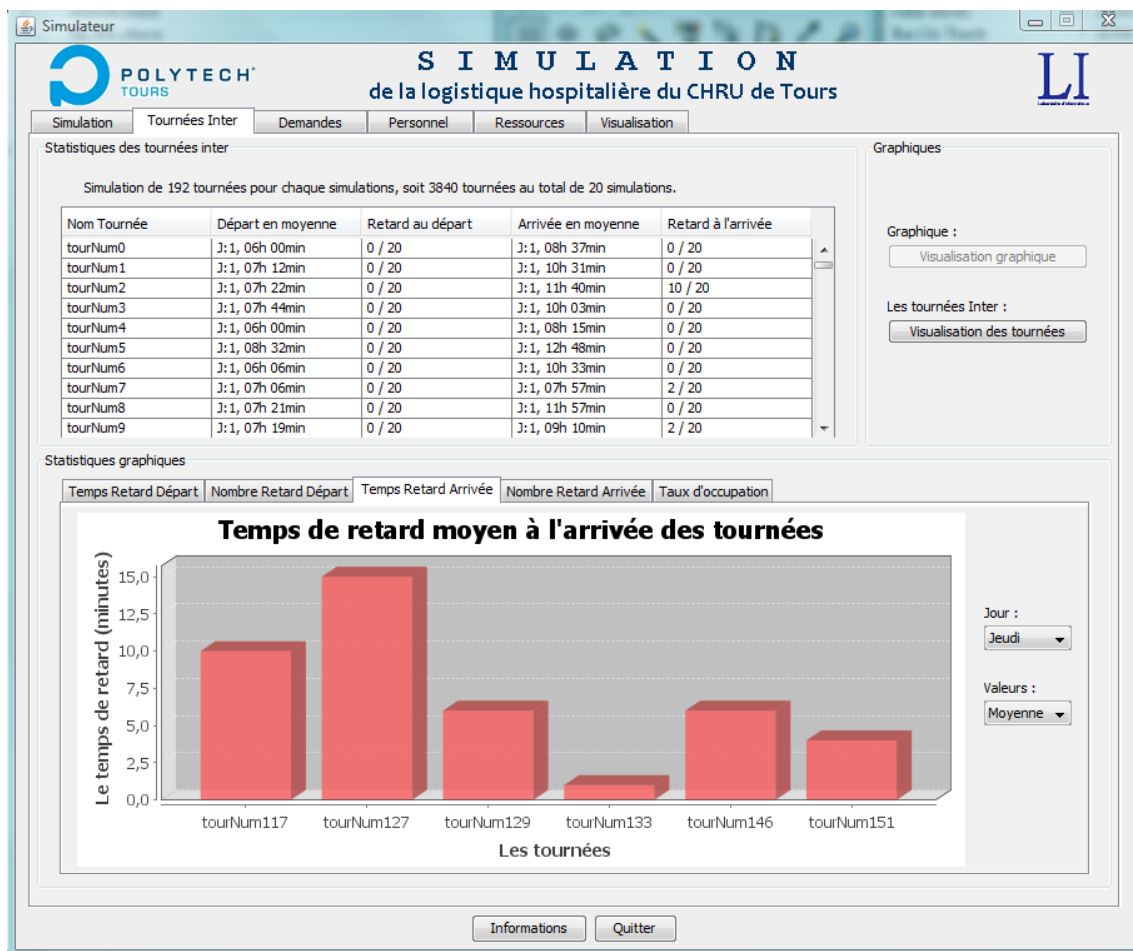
Simulateur

POLYTECH®
TOURS

SIMULATION
de la logistique hospitalière du CHRU de Tours

LI

Simulation | Tournées Inter | Demandes | Personnel | Ressources | Visualisation

Statistiques des tournées inter

Simulation de 192 tournées pour chaque simulations, soit 3840 tournées au total de 20 simulations.

| Nom Tournée | Départ en moyenne | Retard au départ | Arrivée en moyenne | Retard à l'arrivée |
|---|---|---|---|---|
| tourNum0 | J:1, 06h 00min | 0 / 20 | J:1, 08h 37min | 0 / 20 |
| tourNum1 | J:1, 07h 12min | 0 / 20 | J:1, 10h 31min | 0 / 20 |
| tourNum2 | J:1, 07h 22min | 0 / 20 | J:1, 11h 40min | 10 / 20 |
| tourNum3 | J:1, 07h 44min | 0 / 20 | J:1, 10h 03min | 0 / 20 |
| tourNum4 | J:1, 06h 00min | 0 / 20 | J:1, 08h 15min | 0 / 20 |
| tourNum5 | J:1, 08h 32min | 0 / 20 | J:1, 12h 48min | 0 / 20 |
| tourNum6 | J:1, 06h 06min | 0 / 20 | J:1, 10h 33min | 0 / 20 |
| tourNum7 | J:1, 07h 06min | 0 / 20 | J:1, 07h 57min | 2 / 20 |
| tourNum8 | J:1, 07h 21min | 0 / 20 | J:1, 11h 57min | 0 / 20 |
| tourNum9 | J:1, 07h 19min | 0 / 20 | J:1, 09h 10min | 2 / 20 |

Graphiques

Graphique :
Visualisation graphique

Les tournées Inter :
Visualisation des tournées

Statistiques graphiques

Temps Retard Départ | Nombre Retard Départ | Temps Retard Arrivée | Nombre Retard Arrivée | Taux d'occupation

Temps de retard moyen à l'arrivée des tournées

Le temps de retard (minutes)
15,0
12,5
10,0
7,5
5,0
2,5
0,0

tourNum117 tourNum127 tourNum129 tourNum133 tourNum146 tourNum151
Les tournées

Jour :
Jeudi

Valeurs :
Moyenne

Informations | Quitter